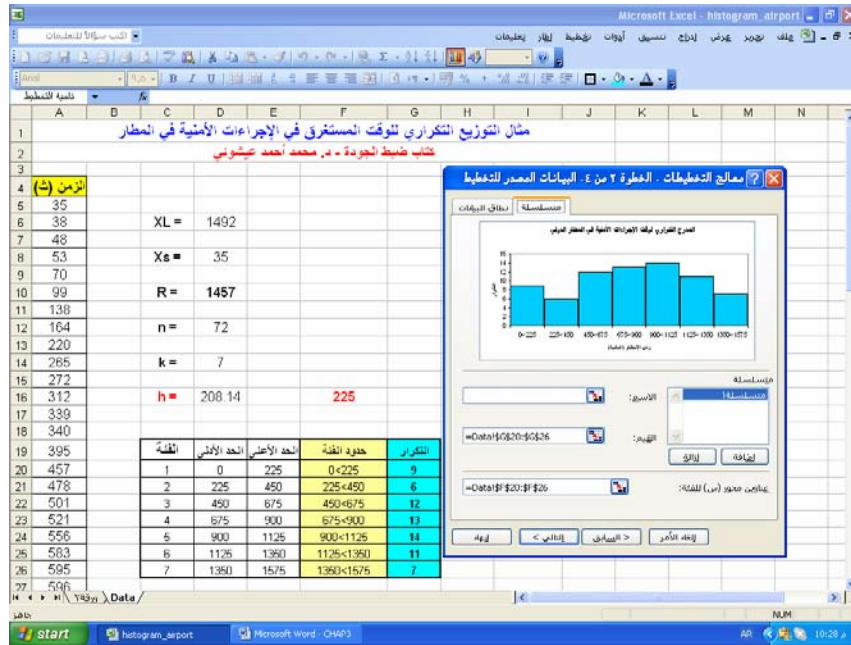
Microsoft Excel - histogram_airport

ملف تحرير عرض إدراج تنسيق أدوات بيانات إطار تعليمات

اكتب سؤالاً للتعليمات

Arial

عناوين التخطيط

مثال التوزيع التكراري للوقت المستغرق في الإجراءات الأمنية في المطار

كتاب ضبط الجودة - د. محمد أحمد عيشوني

| | A | B | C | D | E | F | G |
|---|---|---|---|---|---|---|---|
| 4 | الزمن (ث) | | | | | | |
| 5 | 35 | | | | | | |
| 6 | 38 | | XL = | 1492 | | | |
| 7 | 48 | | | | | | |
| 8 | 53 | | Xs = | 35 | | | |
| 9 | 70 | | | | | | |
| 10 | 99 | | R = | 1457 | | | |
| 11 | 138 | | | | | | |
| 12 | 164 | | n = | 72 | | | |
| 13 | 220 | | | | | | |
| 14 | 265 | | k = | 7 | | | |
| 15 | 272 | | | | | | |
| 16 | 312 | | h = | 208.14 | | 225 | |
| 17 | 339 | | | | | | |
| 18 | 340 | | | | | | |
| 19 | 395 | | الفئة | الحد الأدنى | الحد الأعلى | حدود الفئة | التكرار |
| 20 | 457 | | 1 | 0 | 225 | 0<225 | 9 |
| 21 | 478 | | 2 | 225 | 450 | 225<450 | 6 |
| 22 | 501 | | 3 | 450 | 675 | 450<675 | 12 |
| 23 | 521 | | 4 | 675 | 900 | 675<900 | 13 |
| 24 | 556 | | 5 | 900 | 1125 | 900<1125 | 14 |
| 25 | 583 | | 6 | 1125 | 1350 | 1125<1350 | 11 |
| 26 | 595 | | 7 | 1350 | 1575 | 1350<1575 | 7 |
| 27 | 596 | | | | | | |

معالج التخطيطات - الخطوة ٢ من ٤ - البيانات المصدر للتخطيط

نطاق البيانات سلسلة

المدرج التكراري لوقت الإجراءات الأمنية في المطار الدولي

0-225 225-450 450-675 675-900 900-1125 1125-1350 1350-1575

سلسلة
سلسلة1
الاسم:
القيم: =Data!$G$20:$G$26
إضافة إزالة
عناوين محور (س) للفئة: =Data!$F$20:$F$26

إلغاء الأمر < السابق التالي > إنهاء

Data Yaqut

جاهز NUM

start histogram_airport Microsoft Word - CHAP3 AR 10:28